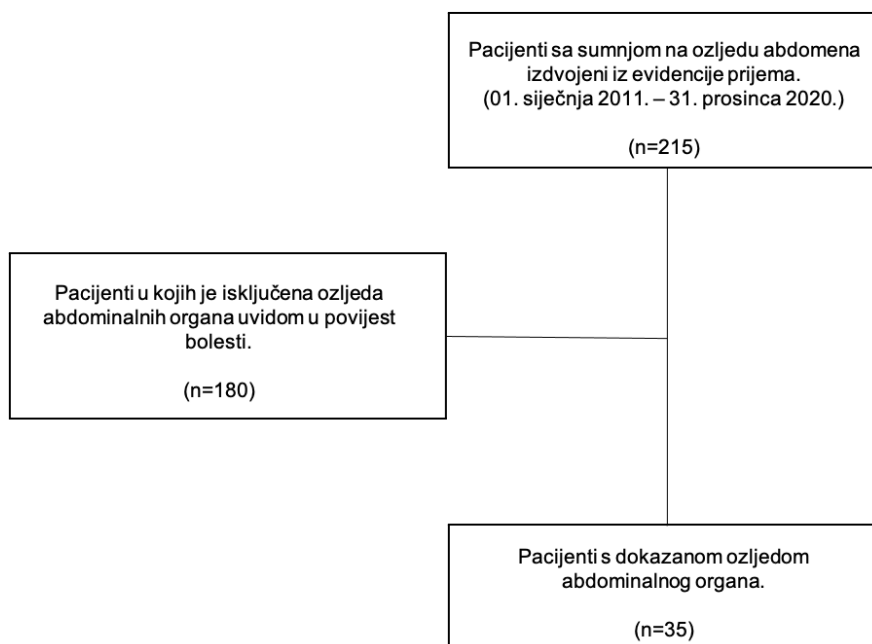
Pacijenti sa sumnjom na ozljedu abdomena izdvojeni iz evidencije prijema. (01. siječnja 2011. – 31. prosinca 2020.)

(n=215)

Pacijenti u kojih je isključena ozljeda abdominalnih organa uvidom u povijest bolesti.

(n=180)

Pacijenti s dokazanom ozljedom abdominalnog organa.

(n=35)